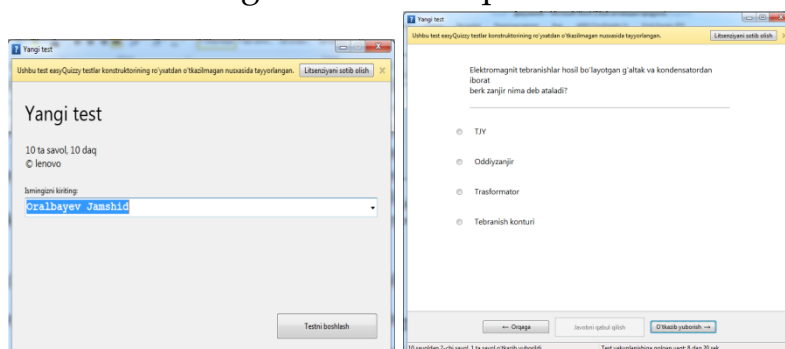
Yangi test

Ushbu test easyQuizzy testlar konstruktorining ro'yxatdan o'tkazilmagan nusxasida tayyorlangan. Litsenziyani sotib olish

Yangi test

10 ta savol, 10 daq
© lenovo

Ismingizni kiriting:
Oralbayev Jamshid

Testni boshlash

Yangi test

Ushbu test easyQuizzy testlar konstruktorining ro'yxatdan o'tkazilmagan nusxasida tayyorlangan. Litsenziyani sotib olish

Elektromagnit tebranishlar hosil bo`layotgan g`altak va kondensatordan iborat
berk zanjir nima deb ataladi?

TJY

Oddiyzanjir

Trasformator

Tebranish konturi

← Orqaga Javobni qabul qilish O'tkazib yuborish →

10 savoldan 2-chi savol. 1 ta savol o'tkazib yuborildi Test yakunlanishiga qolgan vaqt: 8 daq 30 sek